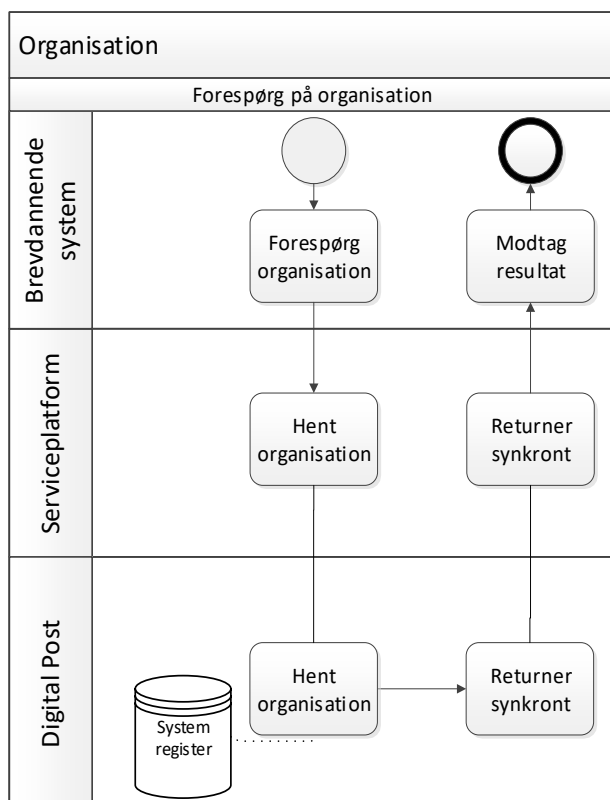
Organisation

Forespørg på organisation

Brevdannende system

Forespørg organisation

Modtag resultat

Serviceplatform

Hent organisation

Returner synkront

Digital Post

Hent organisation

Returner synkront

System register